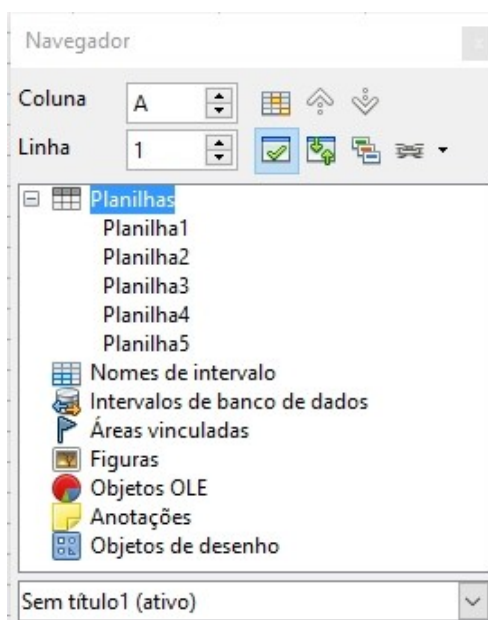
Navegador

Coluna A

Linha 1

Planilhas
Planilha1
Planilha2
Planilha3
Planilha4
Planilha5
Nomes de intervalo
Intervalos de banco de dados
Áreas vinculadas
Figuras
Objetos OLE
Anotações
Objetos de desenho

Sem título1 (ativo)